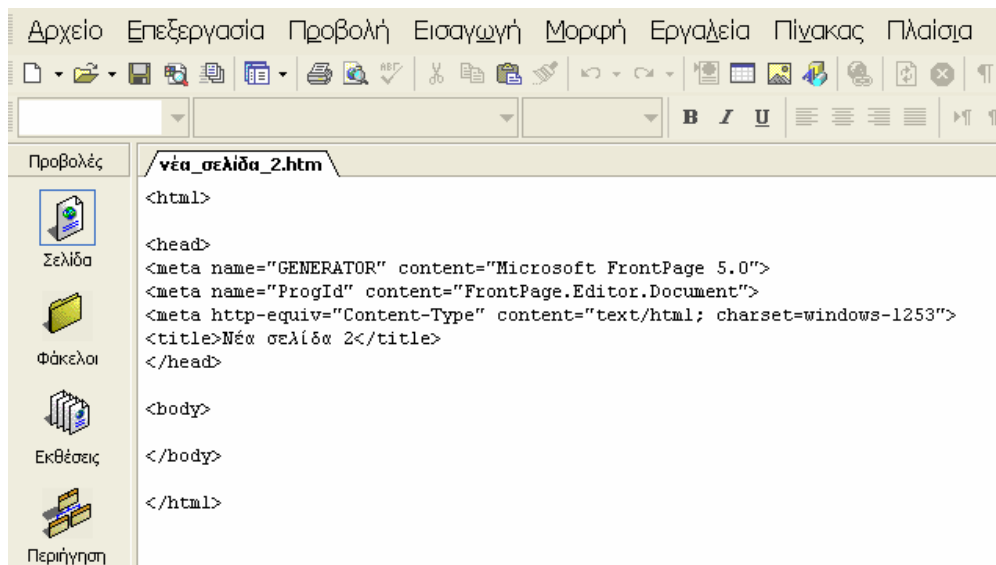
Αρχείο Επεξεργασία Προβολή Εισαγωγή Μορφή Εργαλεία Πίνακας Πλαίσια

B I U

Προβολές

Σελίδα

Φάκελοι

Εκθέσεις

Περιήγηση

νέα_σελίδα_2.htm

<html>

<head>
<meta name="GENERATOR" content="Microsoft FrontPage 5.0">
<meta name="ProgId" content="FrontPage.Editor.Document">
<meta http-equiv="Content-Type" content="text/html; charset=windows-1253">
<title>Νέα σελίδα 2</title>
</head>

<body>

</body>

</html>